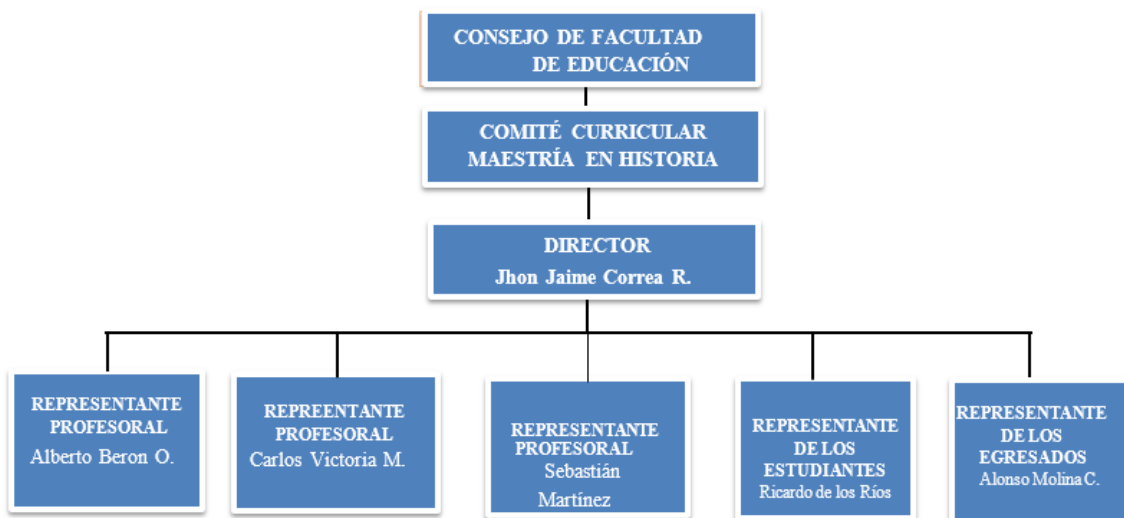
CONSEJO DE FACULTAD DE EDUCACIÓN

COMITÉ CURRICULAR MAESTRÍA EN HISTORIA

DIRECTOR
Jhon Jaime Correa R.

REPRESENTANTE PROFESORAL
Alberto Beron O.

REPREENTANTE PROFESORAL
Carlos Victoria M.

REPRESENTANTE PROFESORAL
Sebastián Martínez

REPRESENTANTE DE LOS ESTUDIANTES
Ricardo de los Ríos

REPRESENTANTE DE LOS EGRESADOS
Alonso Molina C.